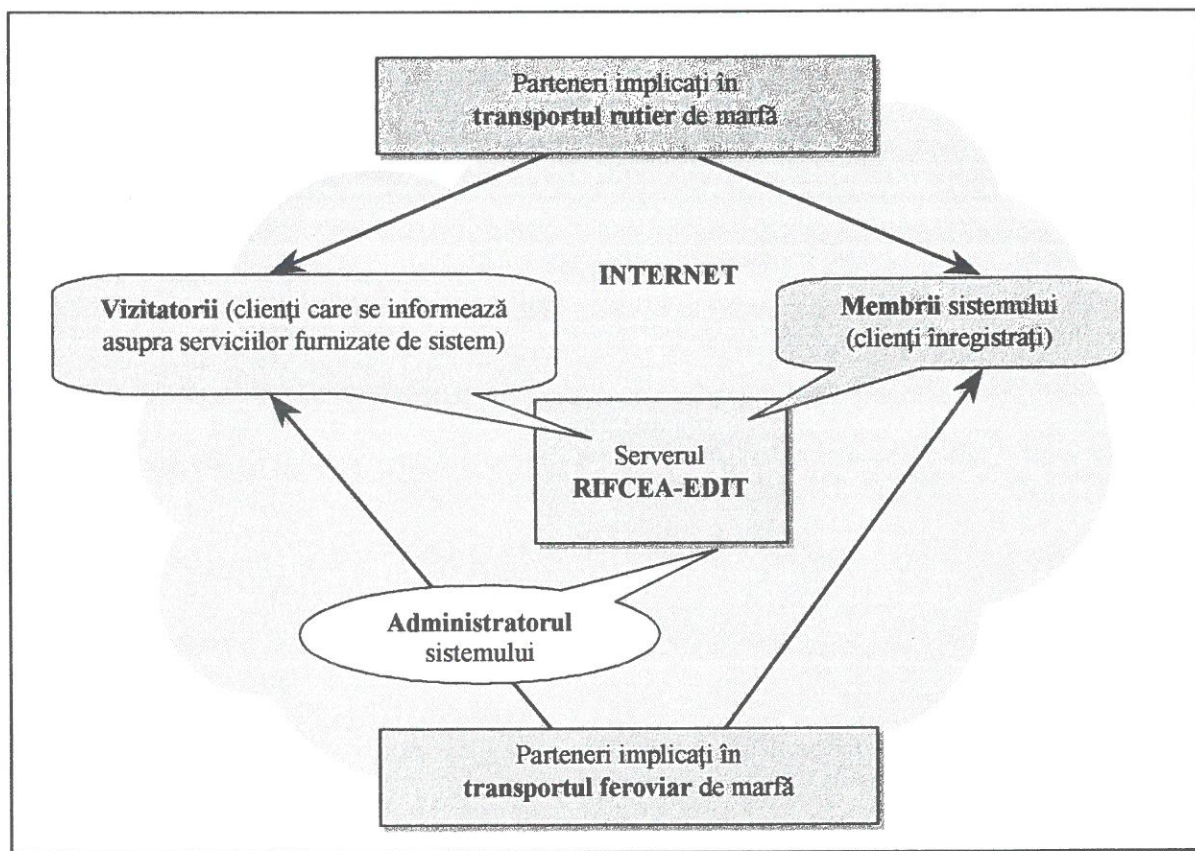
Parteneri implicaţi în transportul rutier de marfă

INTERNET

Vizitatorii (clienţi care se informează asupra serviciilor furnizate de sistem)

Membrii sistemului (clienţi înregistraţi)

Serverul RIFCEA-EDIT

Administratorul sistemului

Parteneri implicaţi în transportul feroviar de marfă